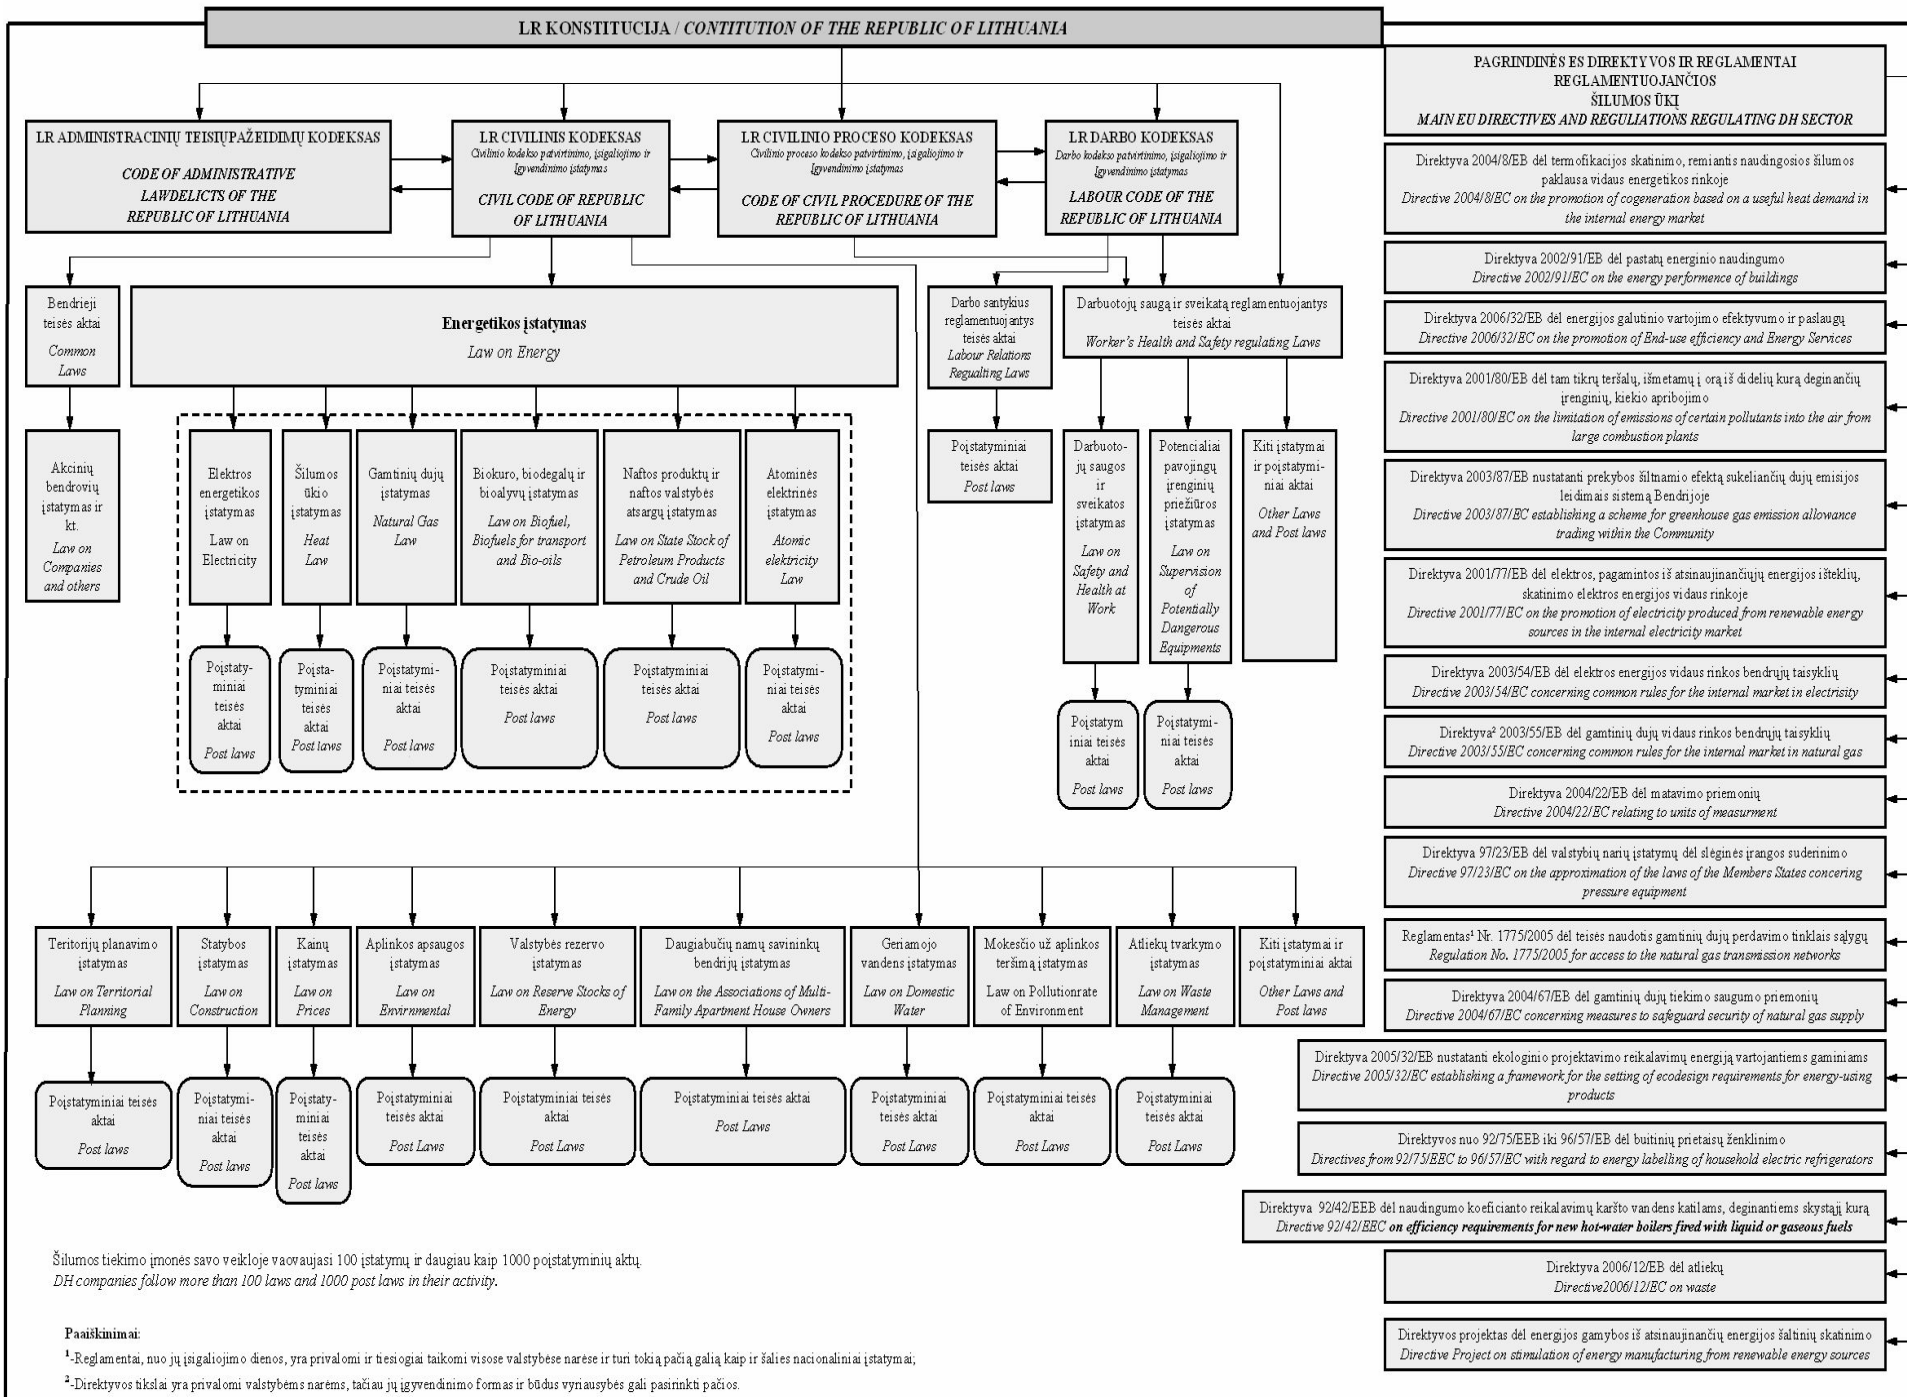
LR KONSTITUCIJA / CONTITUTION OF THE REPUBLIC OF LITHUANIA

LR ADMINISTRACINIŲ TEISIŲPAŽEIDIMŲ KODEKSAS
CODE OF ADMINISTRATIVE LAWDELICTS OF THE REPUBLIC OF LITHUANIA

LR CIVILINIS KODEKSAS
Civilinio kodekso patvirtinimo, įsigaliojimo ir įgyvendinimo įstatymas
CIVIL CODE OF REPUBLIC OF LITHUANIA

LR CIVILINIO PROCESO KODEKSAS
Civilinio proceso kodekso patvirtinimo, įsigaliojimo ir įgyvendinimo įstatymas
CODE OF CIVIL PROCEDURE OF THE REPUBLIC OF LITHUANIA

LR DARBO KODEKSAS
Darbo kodekso patvirtinimo, įsigaliojimo ir įgyvendinimo įstatymas
LABOUR CODE OF THE REPUBLIC OF LITHUANIA

Bendrieji teisės aktai
Common Laws

Energetikos įstatymas
Law on Energy

Darbo santykius reglamentuojantys teisės aktai
Labour Relations Regualting Laws

Darbuotojų saugą ir sveikatą reglamentuojantys teisės aktai
Worker's Health and Safety regulating Laws

Akcinių bendrovių įstatymas ir kt.
Law on Companies and others

Elektros energetikos įstatymas
Law on Electricity

Šilumos ūkio įstatymas
Heat Law

Gamtinių dujų įstatymas
Natural Gas Law

Biokuro, biodegalų ir bioalyvų įstatymas
Law on Biofuel, Biofuels for transport and Bio-oils

Naftos produktų ir naftos valstybės atsargų įstatymas
Law on State Stock of Petroleum Products and Crude Oil

Atominės elektrinės įstatymas
Atomic elektricity Law

Poįstatyminiai teisės aktai
Post laws

Poįstatyminiai teisės aktai
Post laws

Poįstatyminiai teisės aktai
Post laws

Poįstatyminiai teisės aktai
Post laws

Poįstatyminiai teisės aktai
Post laws

Poįstatyminiai teisės aktai
Post laws

Poįstatyminiai teisės aktai
Post laws

Darbuotojų saugos ir sveikatos įstatymas
Law on Safety and Health at Work

Potencialiai pavojingų įrenginių priežiūros įstatymas
Law on Supervision of Potentially Dangerous Equipments

Kiti įstatymai ir poįstatyminiai aktai
Other Laws and Post laws

Poįstatyminiai teisės aktai
Post laws

Poįstatyminiai teisės aktai
Post laws

Teritorijų planavimo įstatymas
Law on Territorial Planning

Statybos įstatymas
Law on Construction

Kainų įstatymas
Law on Prices

Aplinkos apsaugos įstatymas
Law on Envirnmental

Valstybės rezervo įstatymas
Law on Reserve Stocks of Energy

Daugiabučių namų savininkų bendrijų įstatymas
Law on the Associations of Multi-Family Apartment House Owners

Geriamojo vandens įstatymas
Law on Domestic Water

Mokesčio už aplinkos teršimą įstatymas
Law on Pollutionrate of Environment

Atliekų tvarkymo įstatymas
Law on Waste Management

Kiti įstatymai ir poįstatyminiai aktai
Other Laws and Post laws

Poįstatyminiai teisės aktai
Post laws

Poįstatyminiai teisės aktai
Post laws

Poįstatyminiai teisės aktai
Post laws

Poįstatyminiai teisės aktai
Post Laws

Poįstatyminiai teisės aktai
Post Laws

Poįstatyminiai teisės aktai
Post Laws

Poįstatyminiai teisės aktai
Post Laws

Poįstatyminiai teisės aktai
Post Laws

Poįstatyminiai teisės aktai
Post Laws

Šilumos tiekimo įmonės savo veikloje vaovaujasi 100 įstatymų ir daugiau kaip 1000 poįstatyminių aktų.
DH companies follow more than 100 laws and 1000 post laws in their activity.

Paaiškinimai:
¹-Reglamentai, nuo jų įsigaliojimo dienos, yra privalomi ir tiesiogiai taikomi visose valstybėse narėse ir turi tokią pačią galią kaip ir šalies nacionaliniai įstatymai;
²-Direktyvos tikslai yra privalomi valstybėms narėms, tačiau jų įgyvendinimo formas ir būdus vyriausybės gali pasirinkti pačios.

PAGRINDINĖS ES DIREKTYVOS IR REGLAMENTAI REGLAMENTUOJANČIOS ŠILUMOS ŪKĮ
MAIN EU DIRECTIVES AND REGULIATIONS REGULATING DH SECTOR

Direktyva 2004/8/EB dėl termofikacijos skatinimo, remiantis naudingosios šilumos paklausa vidaus energetikos rinkoje
Directive 2004/8/EC on the promotion of cogeneration based on a useful heat demand in the internal energy market

Direktyva 2002/91/EB dėl pastatų energinio naudingumo
Directive 2002/91/EC on the energy performence of buildings

Direktyva 2006/32/EB dėl energijos galutinio vartojimo efektyvumo ir paslaugų
Directive 2006/32/EC on the promotion of End-use efficiency and Energy Services

Direktyva 2001/80/EB dėl tam tikrų teršalų, išmetamų į orą iš didelių kurą deginančių įrenginių, kiekio apribojimo
Directive 2001/80/EC on the limitation of emissions of certain pollutants into the air from large combustion plants

Direktyva 2003/87/EB nustatanti prekybos šiltnamio efektą sukeliančių dujų emisijos leidimais sistemą Bendrijoje
Directive 2003/87/EC establishing a scheme for greenhouse gas emission allowance trading within the Community

Direktyva 2001/77/EB dėl elektros, pagamintos iš atsinaujinančiųjų energijos išteklių, skatinimo elektros energijos vidaus rinkoje
Directive 2001/77/EC on the promotion of electricity produced from renewable energy sources in the internal electricity market

Direktyva 2003/54/EB dėl elektros energijos vidaus rinkos bendrųjų taisyklių
Directive 2003/54/EC concerning common rules for the internal market in electrisity

Direktyva² 2003/55/EB dėl gamtinių dujų vidaus rinkos bendrųjų taisyklių
Directive 2003/55/EC concerning common rules for the internal market in natural gas

Direktyva 2004/22/EB dėl matavimo priemonių
Directive 2004/22/EC relating to units of measurment

Direktyva 97/23/EB dėl valstybių narių įstatymų dėl slėginės įrangos suderinimo
Directive 97/23/EC on the approximation of the laws of the Members States concering pressure equipment

Reglamentas¹ Nr. 1775/2005 dėl teisės naudotis gamtinių dujų perdavimo tinklais sąlygų
Regulation No. 1775/2005 for access to the natural gas transmission networks

Direktyva 2004/67/EB dėl gamtinių dujų tiekimo saugumo priemonių
Directive 2004/67/EC concerning measures to safeguard security of natural gas supply

Direktyva 2005/32/EB nustatanti ekologinio projektavimo reikalavimų energiją vartojantiems gaminiams
Directive 2005/32/EC establishing a framework for the setting of ecodesign requirements for energy-using products

Direktyvos nuo 92/75/EEB iki 96/57/EB dėl buitinių prietaisų ženklinimo
Directives from 92/75/EEC to 96/57/EC with regard to energy labelling of household electric refrigerators

Direktyva 92/42/EEB dėl naudingumo koeficiento reikalavimų karšto vandens katilams, deginantiems skystąjį kurą
Directive 92/42/EEC on efficiency requirements for new hot-water boilers fired with liquid or gaseous fuels

Direktyva 2006/12/EB dėl atliekų
Directive2006/12/EC on waste

Direktyvos projektas dėl energijos gamybos iš atsinaujinančių energijos šaltinių skatinimo
Directive Project on stimulation of energy manufacturing from renewable energy sources